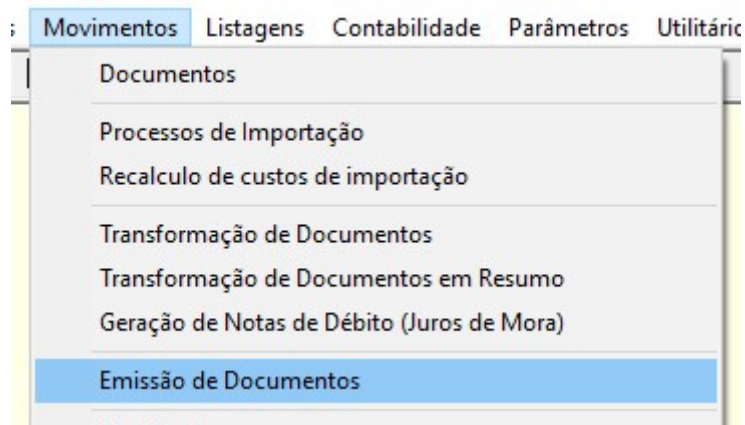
s Movimentos Listagens Contabilidade Parâmetros Utilitário

Documentos

Processos de Importação
Recalculo de custos de importação

Transformação de Documentos
Transformação de Documentos em Resumo
Geração de Notas de Débito (Juros de Mora)

Emissão de Documentos